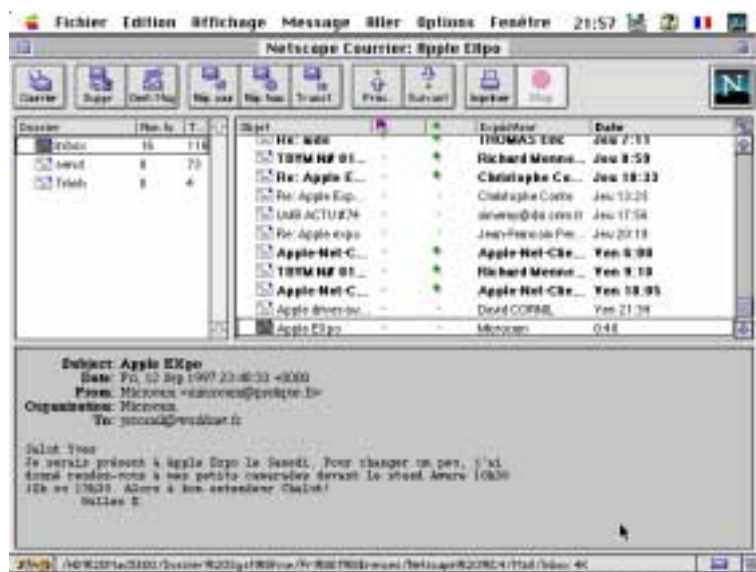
Fichier Edition Affichage Message Aller Options Fenêtre 21:57

Netscape Courrier: Apple EXpo

Courrier Suppr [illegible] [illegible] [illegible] Transf. Préc. Suivant Imprimer Stop

| Dossier | Non lu | T... |
|---|---|---|
| Inbox | 16 | 116 |
| send | 8 | 73 |
| Trash | 8 | 4 |

| Objet | | | Expéditeur | Date |
|---|---|---|---|---|
| Re: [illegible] | | | THOMAS Eric | Jeu 7:13 |
| TRYM NF 01... | | | Richard Menne... | Jeu 8:53 |
| Re: Apple E... | | | Christophe Co... | Jeu 10:33 |
| Re: Apple Exp... | | | Christophe Cortie | Jeu 13:25 |
| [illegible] ACTU #74 | | | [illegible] | Jeu 17:56 |
| Re: Apple expo | | | Jean-François Per... | Jeu 20:19 |
| Apple-Net-C... | | | Apple-Net-Clie... | Ven 6:08 |
| TRYM NF 01... | | | Richard Menne... | Ven 9:10 |
| Apple-Net-C... | | | Apple-Net-Clie... | Ven 10:05 |
| Apple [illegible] | | | David CORNIL | Ven 21:34 |
| Apple EXpo | | | Microcam | 0:48 |

Subject: Apple EXpo
Date: Fri, 12 Sep 1997 23:48:33 +0000
From: Microcam <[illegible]>
Organization: Microcam
To: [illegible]

Salut Yves
Je serais présent à Apple Expo le Samedi. Pour changer un peu, j'ai donné rendez-vous à mes petits camarades devant le stand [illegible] 10h30 (Ok vers 10h30). Alors à bon entendeur Chalom!
Salles E

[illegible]